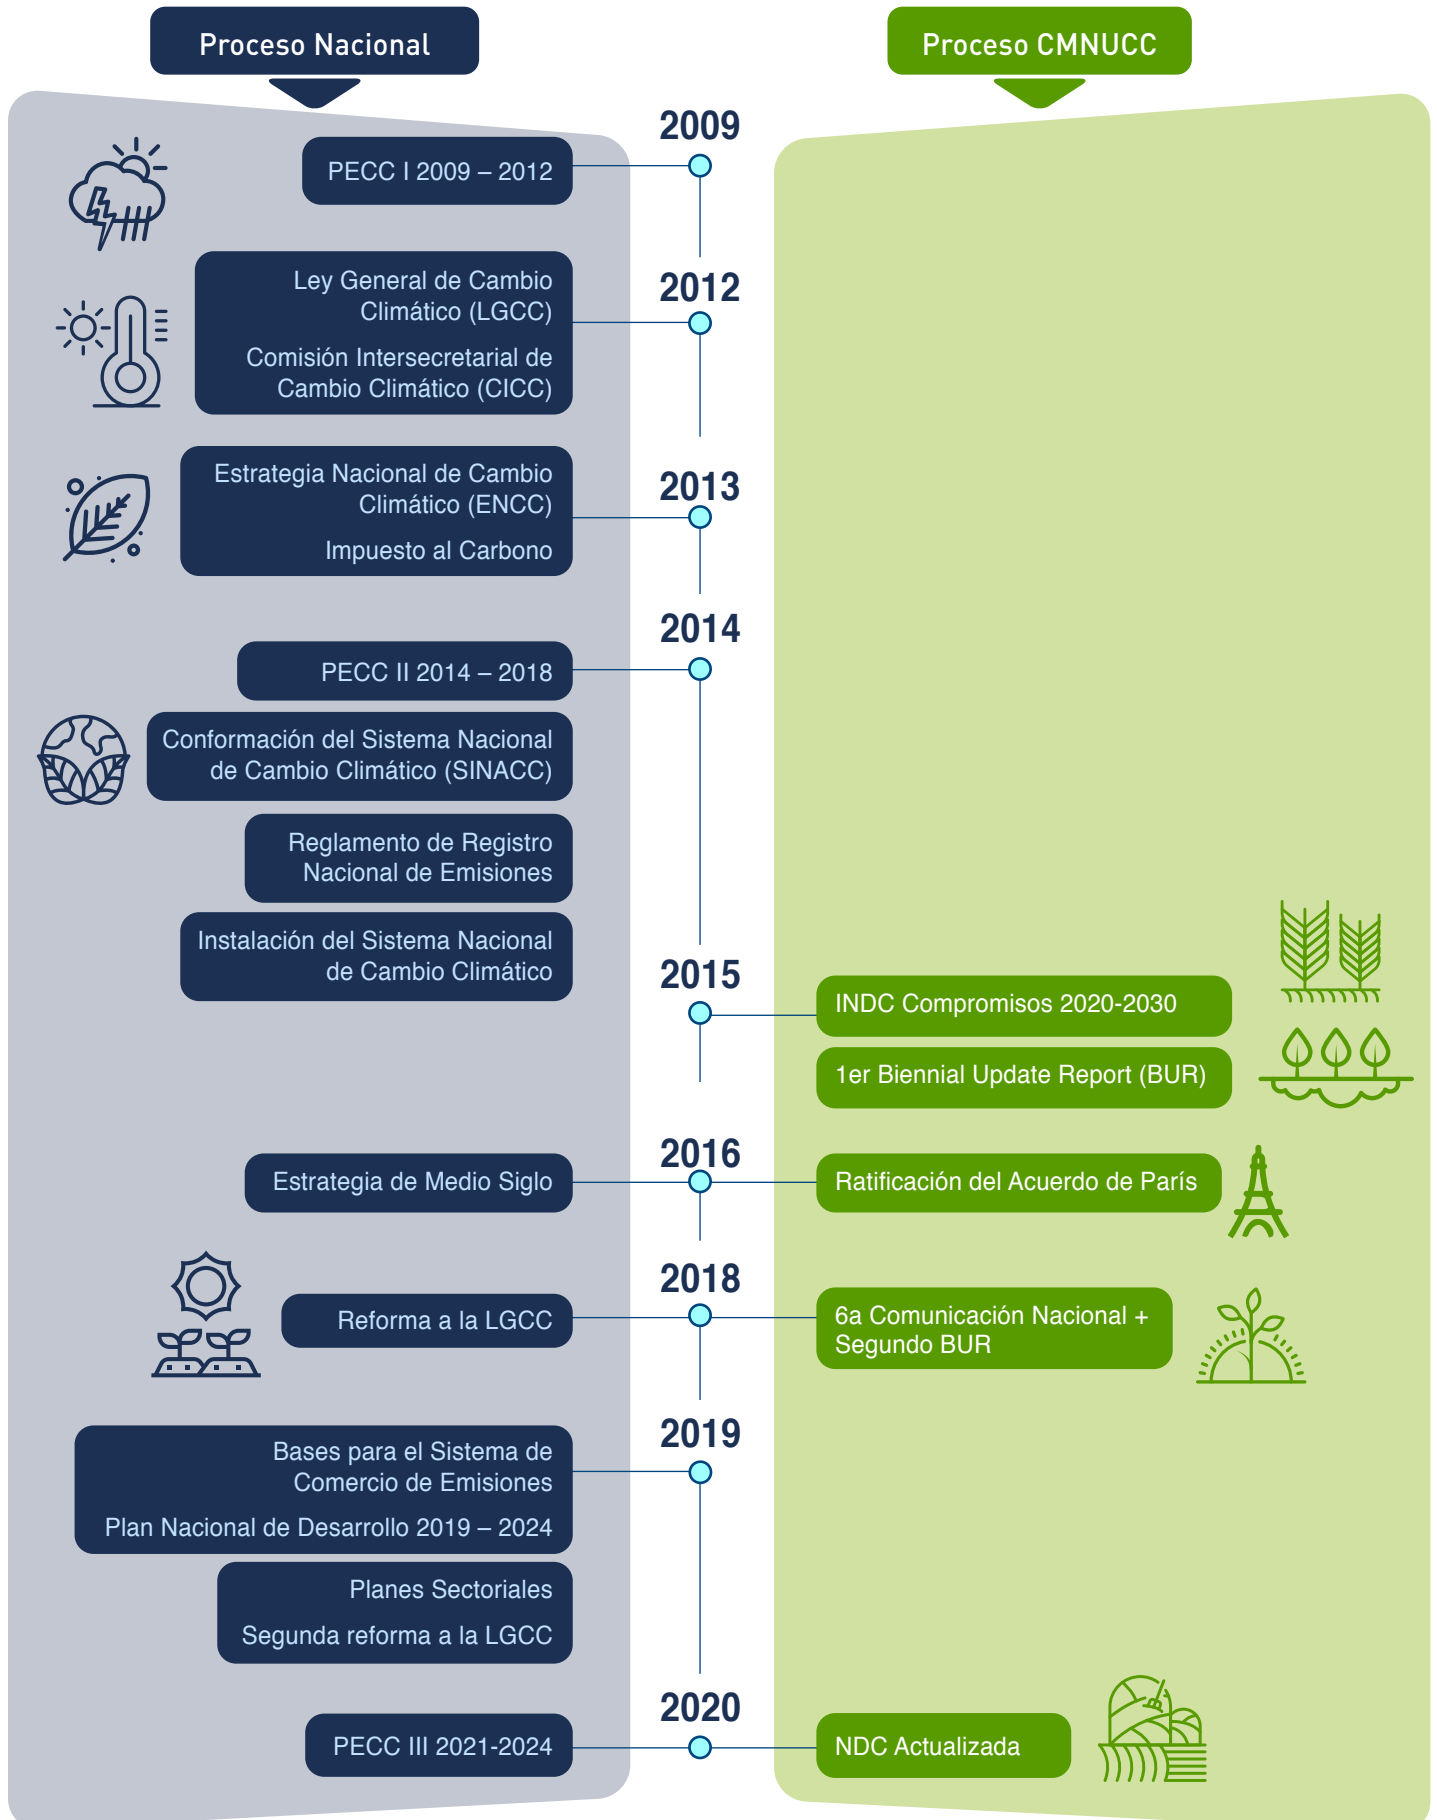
Proceso Nacional

Proceso CMNUCC

2009

PECC I 2009 – 2012

2012

Ley General de Cambio Climático (LGCC)

Comisión Intersecretarial de Cambio Climático (CICC)

2013

Estrategia Nacional de Cambio Climático (ENCC)

Impuesto al Carbono

2014

PECC II 2014 – 2018

Conformación del Sistema Nacional de Cambio Climático (SINACC)

Reglamento de Registro Nacional de Emisiones

Instalación del Sistema Nacional de Cambio Climático

2015

INDC Compromisos 2020-2030

1er Biennial Update Report (BUR)

2016

Estrategia de Medio Siglo

Ratificación del Acuerdo de París

2018

Reforma a la LGCC

6a Comunicación Nacional + Segundo BUR

2019

Bases para el Sistema de Comercio de Emisiones

Plan Nacional de Desarrollo 2019 – 2024

Planes Sectoriales

Segunda reforma a la LGCC

2020

PECC III 2021-2024

NDC Actualizada